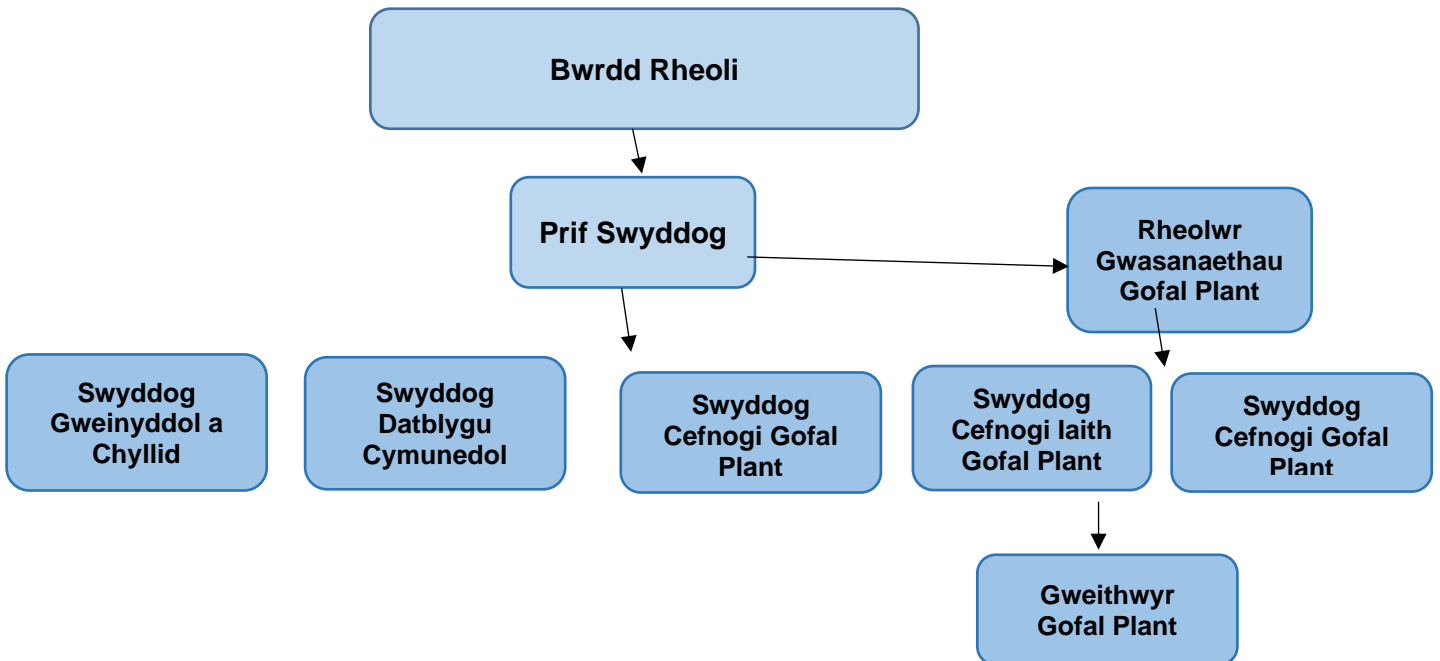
Bwrdd Rheoli

Prif Swyddog

Rheolwr Gwasanaethau Gofal Plant

Swyddog Gweinyddol a Chyllid

Swyddog Datblygu Cymunedol

Swyddog Cefnogi Gofal Plant

Swyddog Cefnogi Iaith Gofal Plant

Swyddog Cefnogi Gofal Plant

Gweithwyr Gofal Plant